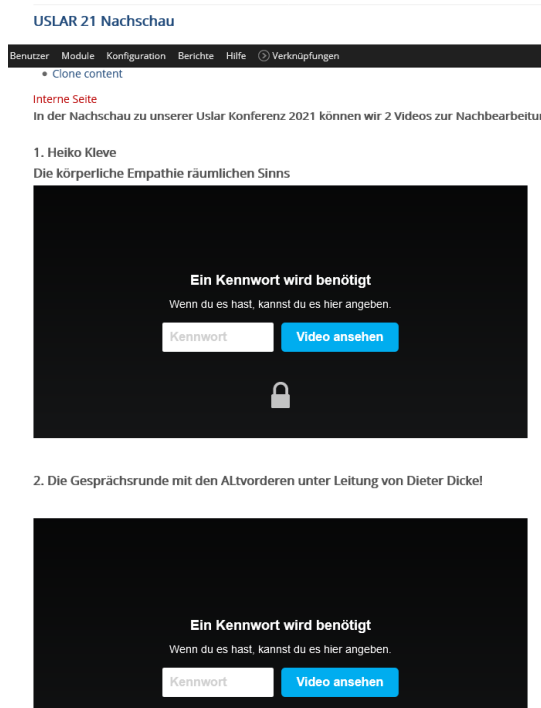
USLAR 21 Nachschau

Benutzer Module Konfiguration Berichte Hilfe Verknüpfungen

• Clone content

Interne Seite

In der Nachschau zu unserer Uslar Konferenz 2021 können wir 2 Videos zur Nachbearbeitur

1. Heiko Kleve

Die körperliche Empathie räumlichen Sinns

Ein Kennwort wird benötigt

Wenn du es hast, kannst du es hier angeben.

Kennwort

Video ansehen

2. Die Gesprächsrunde mit den ALtvorderen unter Leitung von Dieter Dicke!

Ein Kennwort wird benötigt

Wenn du es hast, kannst du es hier angeben.

Kennwort

Video ansehen